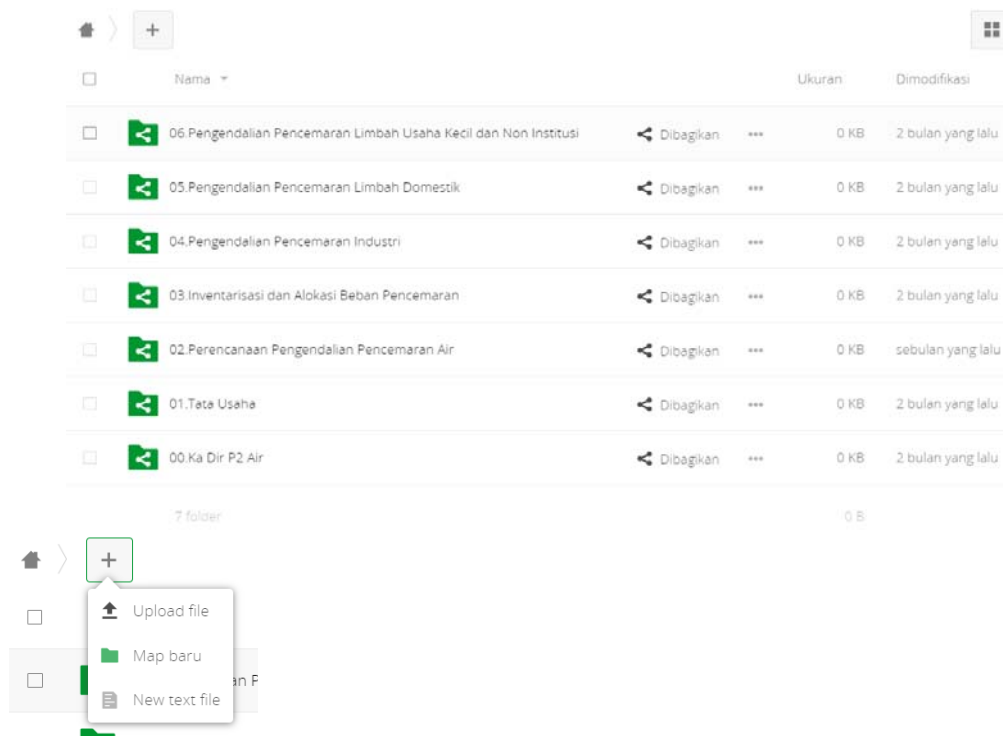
+

| | Nama | | | Ukuran | Dimodifikasi |
|---|---|---|---|---|---|
| | 06.Pengendalian Pencemaran Limbah Usaha Kecil dan Non Institusi | Dibagikan | ••• | 0 KB | 2 bulan yang lalu |
| | 05.Pengendalian Pencemaran Limbah Domestik | Dibagikan | ••• | 0 KB | 2 bulan yang lalu |
| | 04.Pengendalian Pencemaran Industri | Dibagikan | ••• | 0 KB | 2 bulan yang lalu |
| | 03.Inventarisasi dan Alokasi Beban Pencemaran | Dibagikan | ••• | 0 KB | 2 bulan yang lalu |
| | 02.Perencanaan Pengendalian Pencemaran Air | Dibagikan | ••• | 0 KB | sebulan yang lalu |
| | 01.Tata Usaha | Dibagikan | ••• | 0 KB | 2 bulan yang lalu |
| | 00.Ka Dir P2 Air | Dibagikan | ••• | 0 KB | 2 bulan yang lalu |
| | 7 folder | | | 0 B | |

+

Upload file
Map baru
New text file

an P